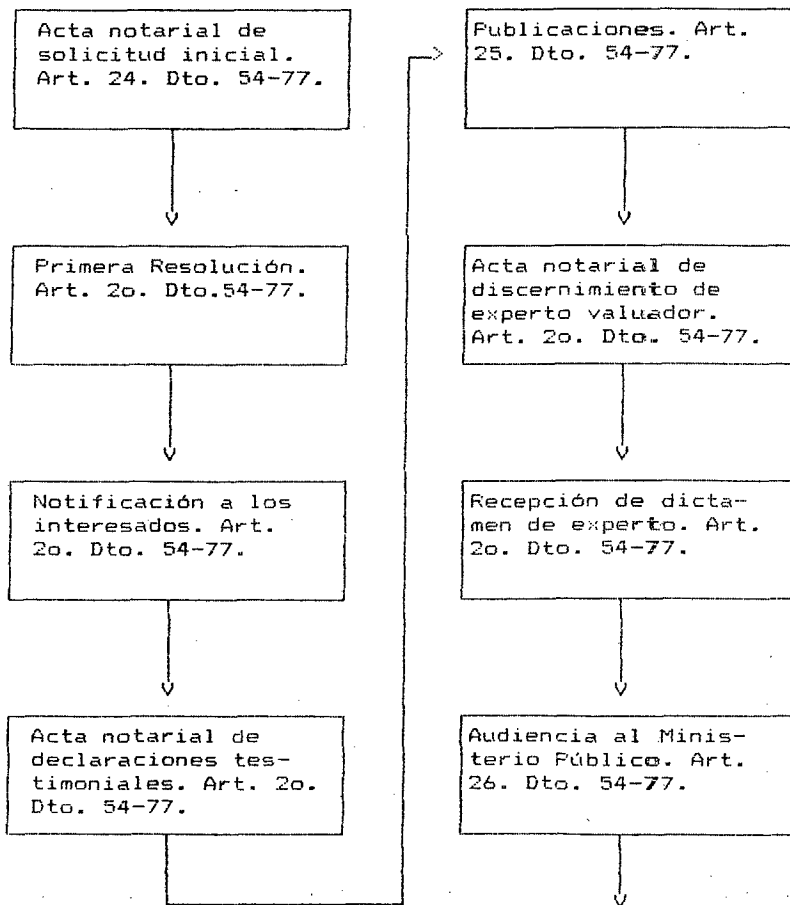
Acta notarial de solicitud inicial. Art. 24. Dto. 54-77.

Primera Resolución. Art. 2o. Dto.54-77.

Notificación a los interesados. Art. 2o. Dto. 54-77.

Acta notarial de declaraciones testimoniales. Art. 2o. Dto. 54-77.

Publicaciones. Art. 25. Dto. 54-77.

Acta notarial de discernimiento de experto valuador. Art. 2o. Dto. 54-77.

Recepción de dictamen de experto. Art. 2o. Dto. 54-77.

Audiencia al Ministerio Público. Art. 26. Dto. 54-77.